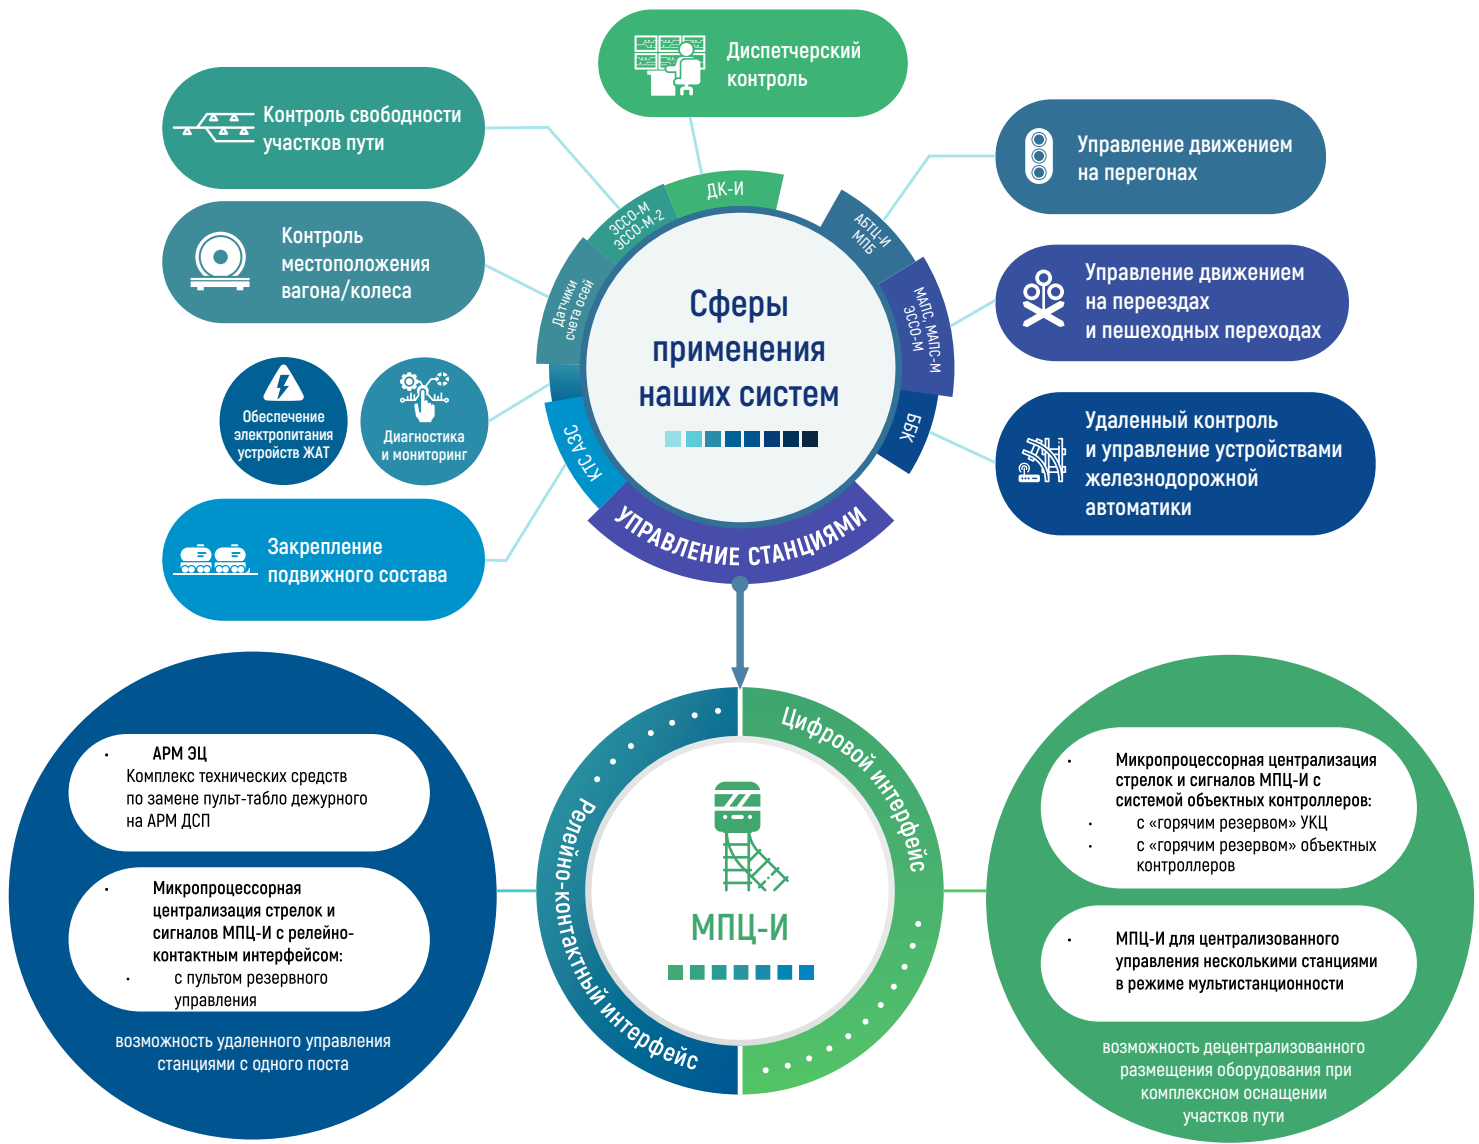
Диспетчерский контроль

Контроль свободности участков пути

Управление движением на перегонах

Контроль местоположения вагона/колеса

Управление движением на переездах и пешеходных переходах

Обеспечение электропитания устройств ЖАТ

Диагностика и мониторинг

Удаленный контроль и управление устройствами железнодорожной автоматики

Закрепление подвижного состава

ДК-И

ЭССО-М ЭССО-М-2

АБТЦ-И МПБ

Датчики счета осей

МАПС, МАПС-М ЭССО-М

БВК

КТС АЗС

Сферы применения наших систем

Управление станциями

Цифровой интерфейс

Релейно-контактный интерфейс

МПЦ-И

• АРМ ЭЦ
Комплекс технических средств по замене пульт-табло дежурного на АРМ ДСП

• Микропроцессорная централизация стрелок и сигналов МПЦ-И с релейно-контактным интерфейсом:
• с пультом резервного управления

возможность удаленного управления станциями с одного поста

• Микропроцессорная централизация стрелок и сигналов МПЦ-И с системой объектных контроллеров:
• с «горячим резервом» УКЦ
• с «горячим резервом» объектных контроллеров

• МПЦ-И для централизованного управления несколькими станциями в режиме мультистанционности

возможность децентрализованного размещения оборудования при комплексном оснащении участков пути